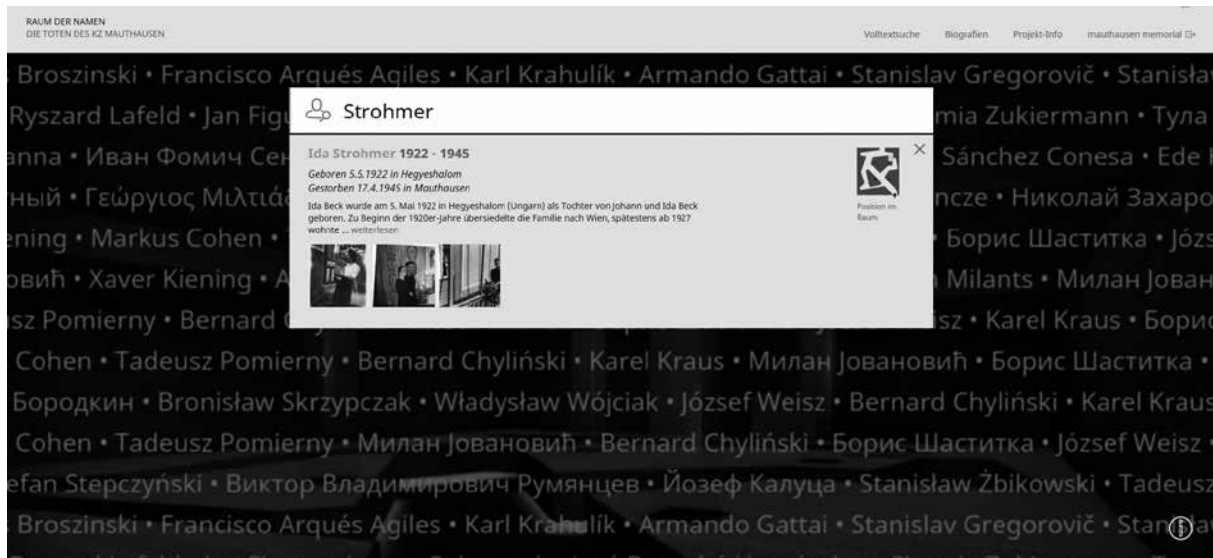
RAUM DER NAMEN
DIE TOTEN DES KZ MAUTHAUSEN

Volltextsuche Biografien Projekt-Info mauthausen memorial

Broszinski • Francisco Arqués Agiles • Karl Krahulík • Armando Gattai • Stanislav Gregorovič • Stanisła
Ryszard Lafeld • Jan Figu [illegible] mia Zukiermann • Тула
анна • Иван Фомич Се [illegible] Sánchez Conesa • Ede
ный • Γεώργιος Μιλτιά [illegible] ncze • Николай Захаро
ening • Markus Cohen • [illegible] Борис Шаститка • Józs
ović • Xaver Kiening • A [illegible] Milants • Милан Јован
sz Pomierny • Bernard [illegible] sz • Karel Kraus • Борис
Cohen • Tadeusz Pomierny • Bernard Chyliński • Karel Kraus • Милан Јовановић • Борис Шаститка •
Бородкин • Bronisław Skrzypczak • Władysław Wójciak • József Weisz • Bernard Chyliński • Karel Kraus
Cohen • Tadeusz Pomierny • Милан Јовановић • Bernard Chyliński • Борис Шаститка • József Weisz •
efan Stepczyński • Виктор Владимирович Румянцев • Йозеф Калуца • Stanisław Żbikowski • Tadeusz
Broszinski • Francisco Arqués Agiles • Karl Krahulík • Armando Gattai • Stanislav Gregorovič • Stanisła

Strohmer

Ida Strohmer 1922 - 1945
Geboren 5.5.1922 in Hegyeshalom
Gestorben 17.4.1945 in Mauthausen
Ida Beck wurde am 5. Mai 1922 in Hegyeshalom (Ungarn) als Tochter von Johann und Ida Beck geboren. Zu Beginn der 1920er-Jahre übersiedelte die Familie nach Wien, spätestens ab 1927 wohnte ... weiterlesen

Position im Raum